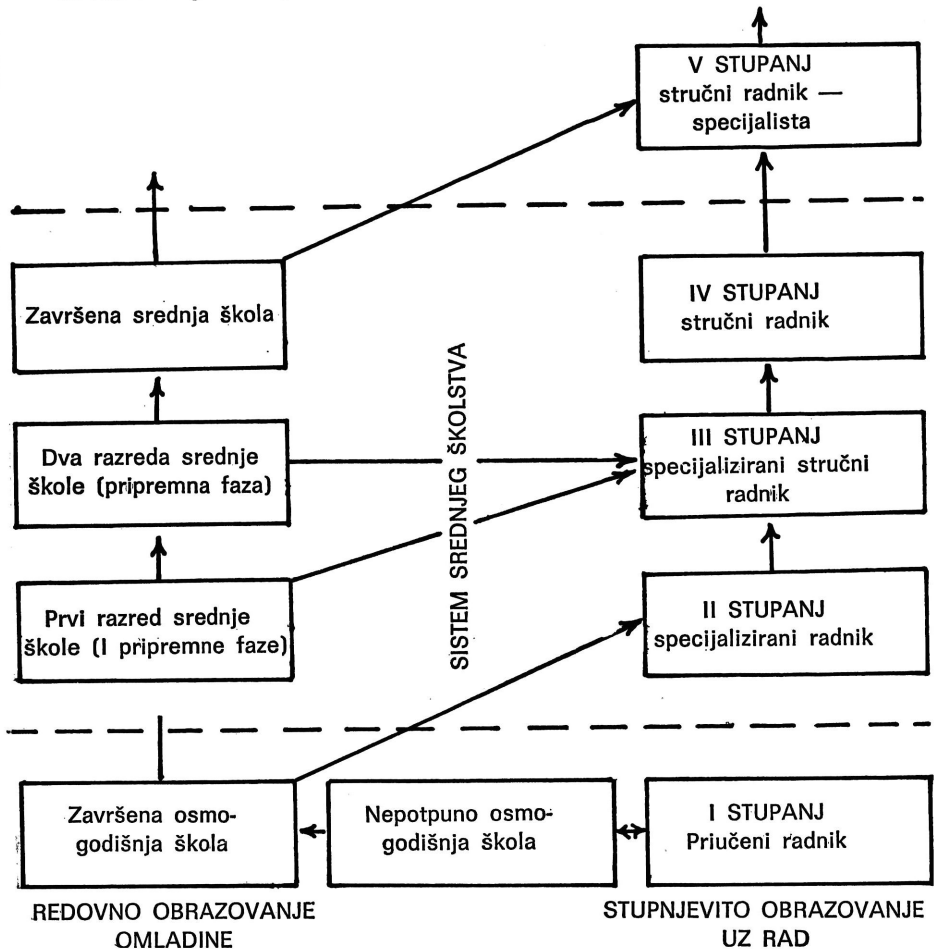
V STUPANJ
stručni radnik — specijalista

Završena srednja škola

IV STUPANJ
stručni radnik

SISTEM SREDNJEG ŠKOLSTVA

Dva razreda srednje škole (pripremna faza)

III STUPANJ
specijalizirani stručni radnik

Prvi razred srednje škole (I pripremne faze)

II STUPANJ
specijalizirani radnik

Završena osmogodišnja škola

Nepotpuno osmogodišnja škola

I STUPANJ
Priučeni radnik

REDOVNO OBRAZOVANJE OMLADINE

STUPNJEVITO OBRAZOVANJE UZ RAD